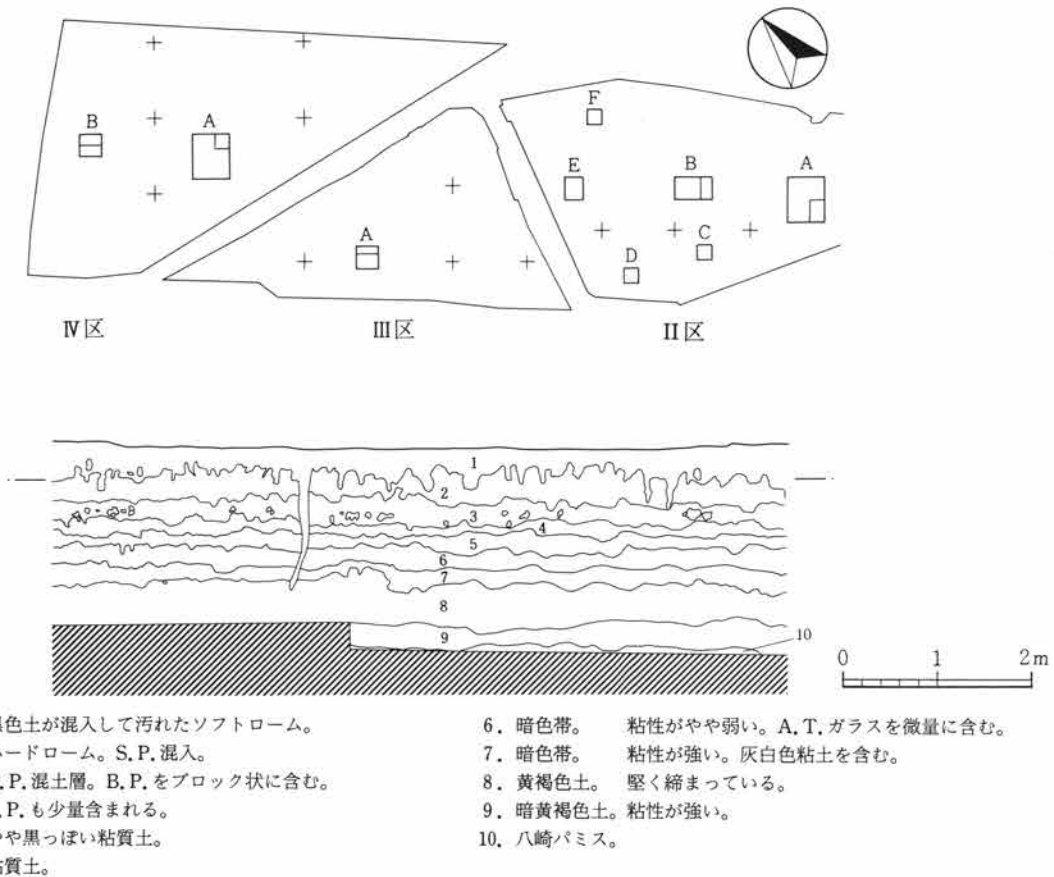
B

A

F

E

B

A

A

C

D

Ⅳ区

Ⅲ区

Ⅱ区

1

2

3

4

5

6

7

8

9

10

0

1

2 m

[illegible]黒色土が混入して汚れたソフトローム。
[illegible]ードローム。S.P.混入。
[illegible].P.混土層。B.P.をブロック状に含む。
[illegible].P.も少量含まれる。
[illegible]や黒っぽい粘質土。
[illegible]質土。

6. 暗色帯。 粘性がやや弱い。A.T.ガラスを微量に含む。
7. 暗色帯。 粘性が強い。灰白色粘土を含む。
8. 黄褐色土。 堅く締まっている。
9. 暗黄褐色土。粘性が強い。
10. 八崎パミス。